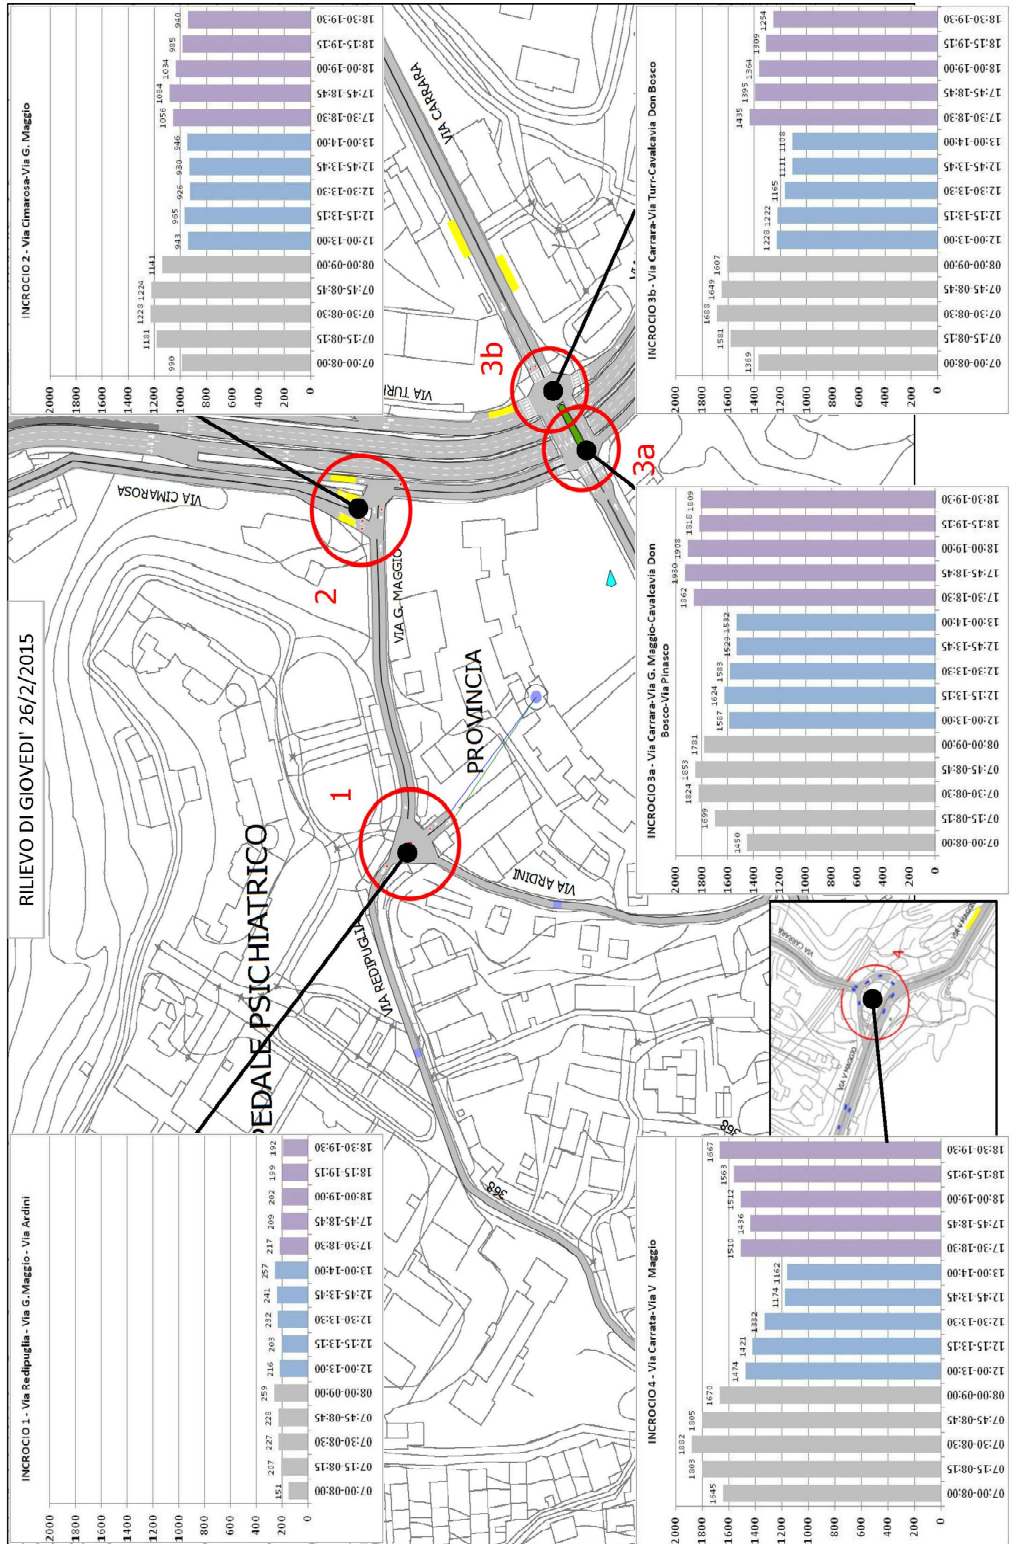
RILIEVO DI GIOVEDI' 26/2/2015

INCROCIO 1 - Via Redipuglia - Via G.Maggio - Via Ardini

| 07:00-08:00 | 07:15-08:15 | 07:30-08:30 | 07:45-08:45 | 08:00-09:00 | 12:00-13:00 | 12:15-13:15 | 12:30-13:30 | 12:45-13:45 | 13:00-14:00 | 17:30-18:30 | 17:45-18:45 | 18:00-19:00 | 18:15-19:15 | 18:30-19:30 |
|---|---|---|---|---|---|---|---|---|---|---|---|---|---|---|
| 151 | 207 | 227 | 228 | 259 | 216 | 203 | 232 | 241 | 257 | 217 | 209 | 202 | 192 | 192 |

0 200 400 600 800 1000 1200 1400 1600 1800 2000

INCROCIO 2 - Via Cimarosa-Via G. Maggio

| 07:00-08:00 | 07:15-08:15 | 07:30-08:30 | 07:45-08:45 | 08:00-09:00 | 12:00-13:00 | 12:15-13:15 | 12:30-13:30 | 12:45-13:45 | 13:00-14:00 | 17:30-18:30 | 17:45-18:45 | 18:00-19:00 | 18:15-19:15 | 18:30-19:30 |
|---|---|---|---|---|---|---|---|---|---|---|---|---|---|---|
| 990 | 1181 | 1228 | 1224 | 1141 | 943 | 955 | 926 | 930 | 946 | 1056 | 1084 | 1034 | 985 | 940 |

0 200 400 600 800 1000 1200 1400 1600 1800 2000

INCROCIO 3a - Via Carrara-Via G. Maggio-Cavalcavia Don Bosco-Via Pinasco

| 07:00-08:00 | 07:15-08:15 | 07:30-08:30 | 07:45-08:45 | 08:00-09:00 | 12:00-13:00 | 12:15-13:15 | 12:30-13:30 | 12:45-13:45 | 13:00-14:00 | 17:30-18:30 | 17:45-18:45 | 18:00-19:00 | 18:15-19:15 | 18:30-19:30 |
|---|---|---|---|---|---|---|---|---|---|---|---|---|---|---|
| 1450 | 1699 | 1824 | 1853 | 1781 | 1587 | 1624 | 1583 | 1529 | 1532 | 1862 | 1930 | 1908 | 1818 | 1809 |

0 200 400 600 800 1000 1200 1400 1600 1800 2000

INCROCIO 3b - Via Carrara-Via Turr-Cavalcavia Don Bosco

| 07:00-08:00 | 07:15-08:15 | 07:30-08:30 | 07:45-08:45 | 08:00-09:00 | 12:00-13:00 | 12:15-13:15 | 12:30-13:30 | 12:45-13:45 | 13:00-14:00 | 17:30-18:30 | 17:45-18:45 | 18:00-19:00 | 18:15-19:15 | 18:30-19:30 |
|---|---|---|---|---|---|---|---|---|---|---|---|---|---|---|
| 1389 | 1581 | 1688 | 1649 | 1607 | 1228 | 1222 | 1165 | 1111 | 1108 | 1435 | 1395 | 1364 | 1309 | 1254 |

0 200 400 600 800 1000 1200 1400 1600 1800 2000

INCROCIO 4 - Via Carrata-Via V Maggio

| 07:00-08:00 | 07:15-08:15 | 07:30-08:30 | 07:45-08:45 | 08:00-09:00 | 12:00-13:00 | 12:15-13:15 | 12:30-13:30 | 12:45-13:45 | 13:00-14:00 | 17:30-18:30 | 17:45-18:45 | 18:00-19:00 | 18:15-19:15 | 18:30-19:30 |
|---|---|---|---|---|---|---|---|---|---|---|---|---|---|---|
| 1645 | 1803 | 1882 | 1805 | 1670 | 1474 | 1421 | 1332 | 1174 | 1162 | 1510 | 1436 | 1512 | 1563 | 1667 |

0 200 400 600 800 1000 1200 1400 1600 1800 2000

VIA CIMAROSA
VIA G. MAGGIO
VIA CARRARA
VIA TURR
VIA REDIPUGLIA
VIA ARDINI
PROVINCIA
OSPEDALE PSICHIATRICO
368
1
2
3a
3b
4